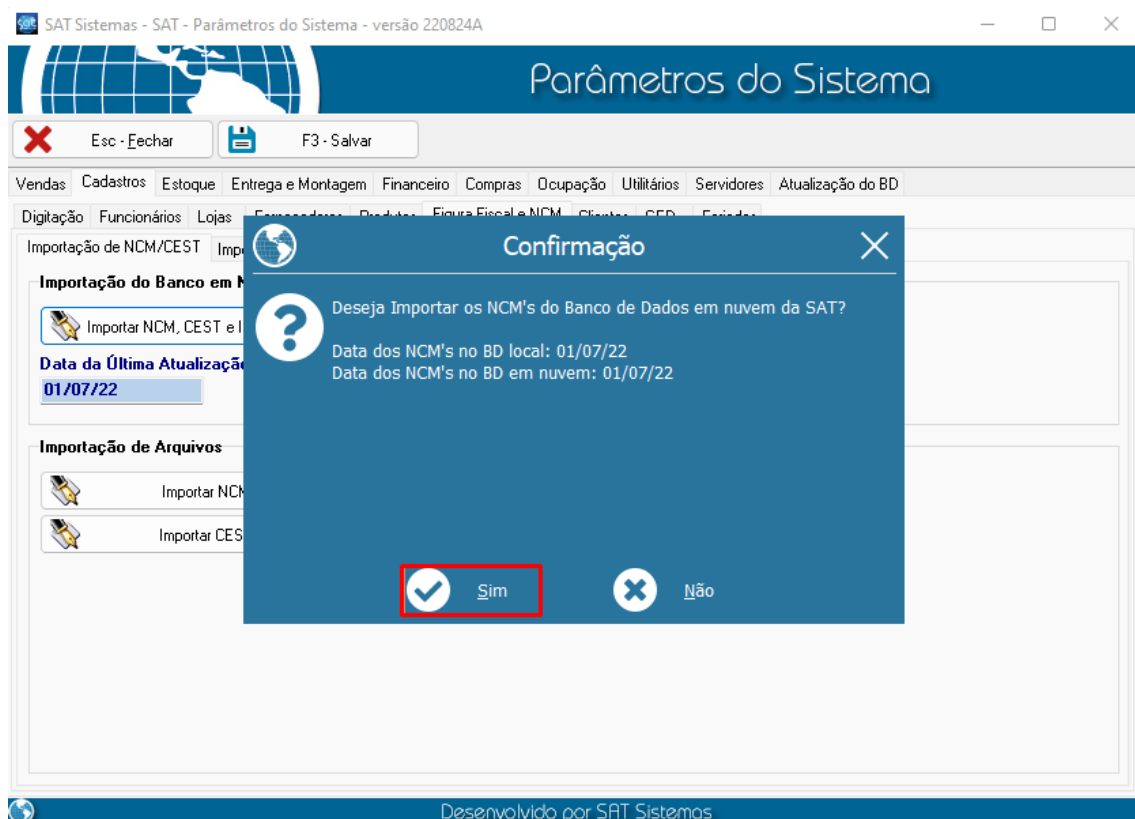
SAT Sistemas - SAT - Parâmetros do Sistema - versão 220824A

Parâmetros do Sistema

Esc - Fechar

F3 - Salvar

Vendas | Cadastros | Estoque | Entrega e Montagem | Financeiro | Compras | Ocupação | Utilitários | Servidores | Atualização do BD

Digitação | Funcionários | Lojas | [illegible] | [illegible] | Figura Fiscal e NCM | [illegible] | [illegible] | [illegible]

Importação de NCM/CEST | Imp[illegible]

Importação do Banco em N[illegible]

Importar NCM, CEST e I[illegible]

Data da Última Atualizaçã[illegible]

01/07/22

Importação de Arquivos

Importar NC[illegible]

Importar CES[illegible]

Confirmação

Deseja Importar os NCM's do Banco de Dados em nuvem da SAT?

Data dos NCM's no BD local: 01/07/22
Data dos NCM's no BD em nuvem: 01/07/22

Sim

Não

Desenvolvido por SAT Sistemas